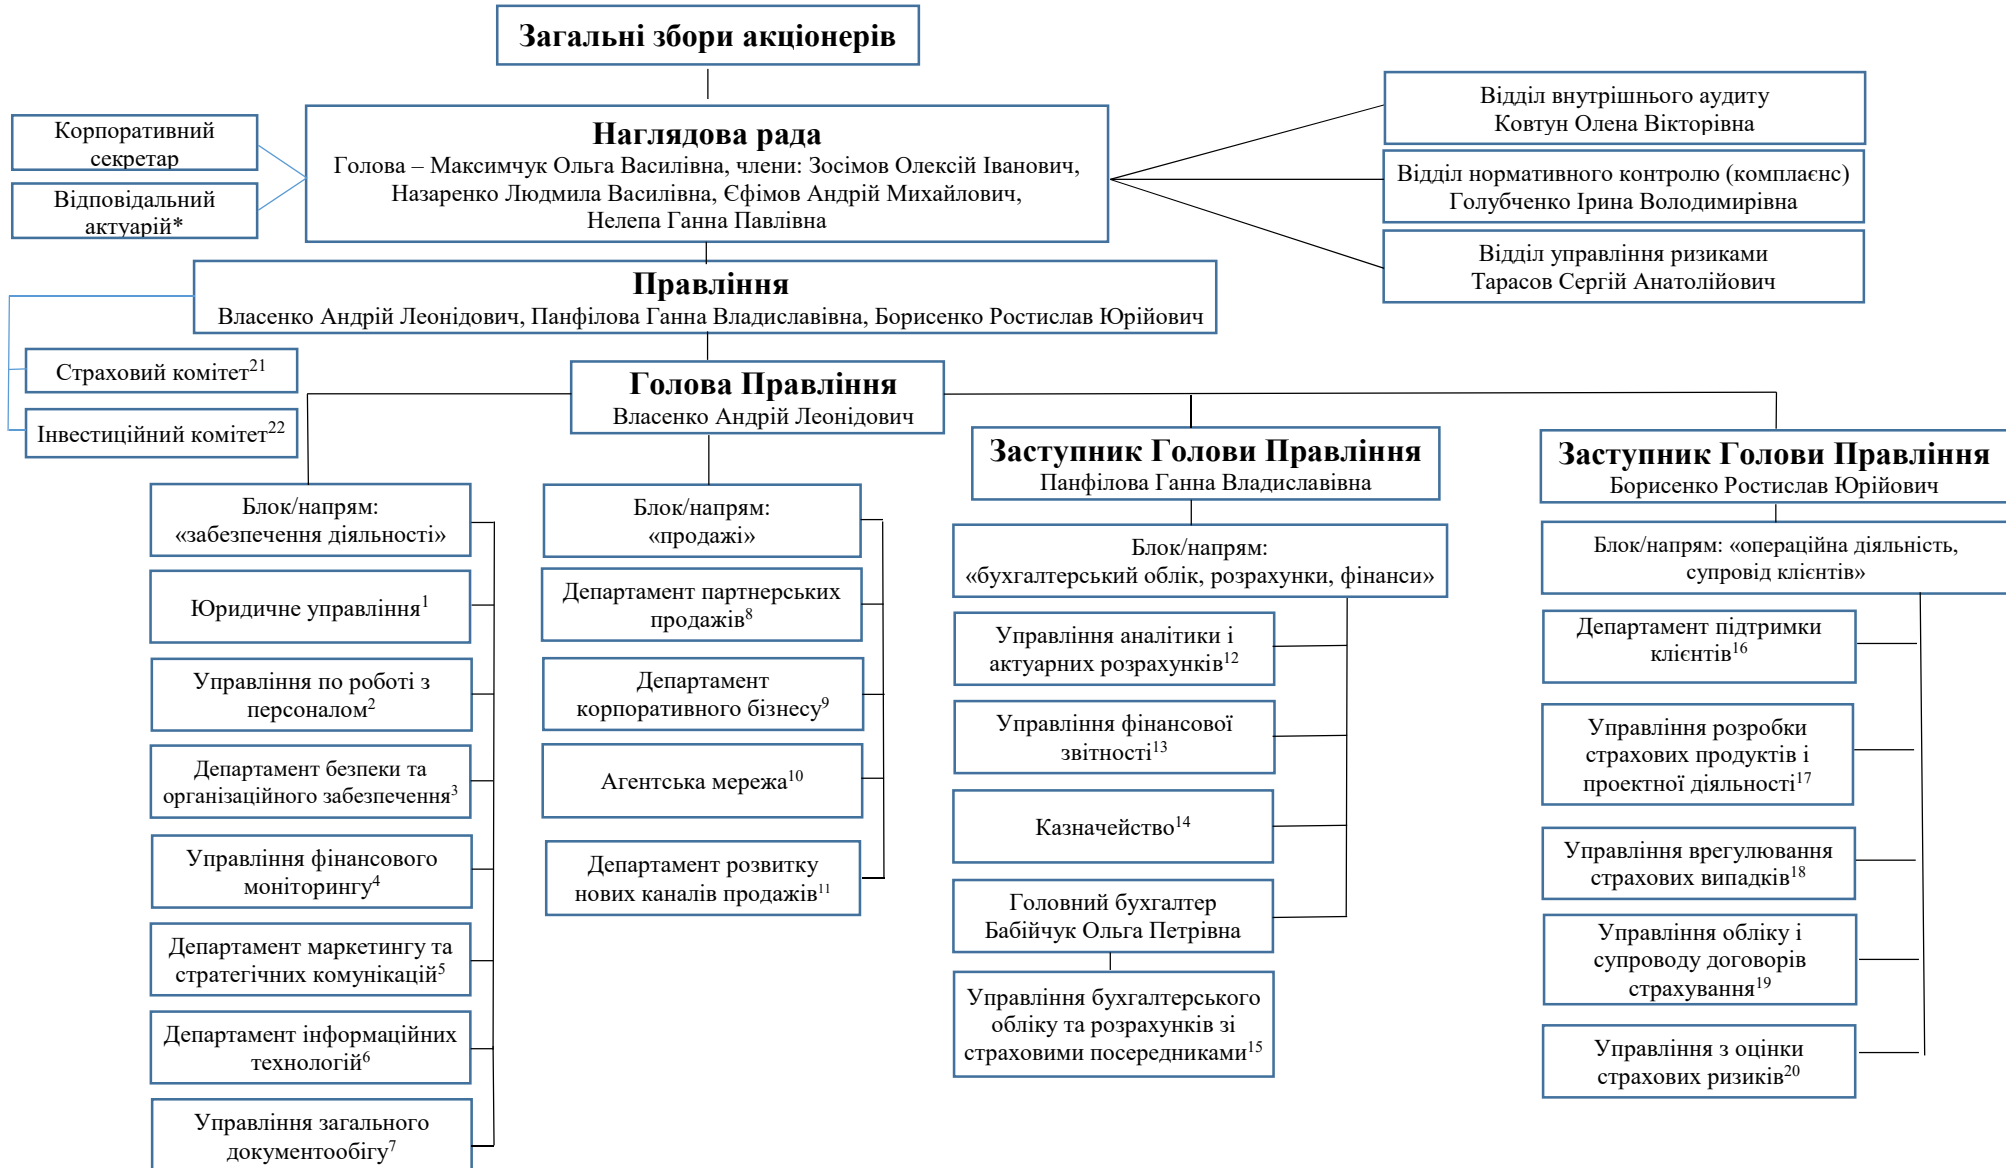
Загальні збори акціонерів

Корпоративний секретар

Відповідальний актуарій*

Наглядова рада
Голова – Максимчук Ольга Василівна, члени: Зосімов Олексій Іванович, Назаренко Людмила Василівна, Єфімов Андрій Михайлович, Нелепа Ганна Павлівна

Відділ внутрішнього аудиту
Ковтун Олена Вікторівна

Відділ нормативного контролю (комплаєнс)
Голубченко Ірина Володимирівна

Відділ управління ризиками
Тарасов Сергій Анатолійович

Правління
Власенко Андрій Леонідович, Панфілова Ганна Владиславівна, Борисенко Ростислав Юрійович

Страховий комітет$^{21}$

Інвестиційний комітет$^{22}$

Голова Правління
Власенко Андрій Леонідович

Заступник Голови Правління
Панфілова Ганна Владиславівна

Заступник Голови Правління
Борисенко Ростислав Юрійович

Блок/напрям: «забезпечення діяльності»

Юридичне управління$^{1}$

Управління по роботі з персоналом$^{2}$

Департамент безпеки та організаційного забезпечення$^{3}$

Управління фінансового моніторингу$^{4}$

Департамент маркетингу та стратегічних комунікацій$^{5}$

Департамент інформаційних технологій$^{6}$

Управління загального документообігу$^{7}$

Блок/напрям: «продажі»

Департамент партнерських продажів$^{8}$

Департамент корпоративного бізнесу$^{9}$

Агентська мережа$^{10}$

Департамент розвитку нових каналів продажів$^{11}$

Блок/напрям: «бухгалтерський облік, розрахунки, фінанси»

Управління аналітики і актуарних розрахунків$^{12}$

Управління фінансової звітності$^{13}$

Казначейство$^{14}$

Головний бухгалтер
Бабійчук Ольга Петрівна

Управління бухгалтерського обліку та розрахунків зі страховими посередниками$^{15}$

Блок/напрям: «операційна діяльність, супровід клієнтів»

Департамент підтримки клієнтів$^{16}$

Управління розробки страхових продуктів і проектної діяльності$^{17}$

Управління врегулювання страхових випадків$^{18}$

Управління обліку і супроводу договорів страхування$^{19}$

Управління з оцінки страхових ризиків$^{20}$